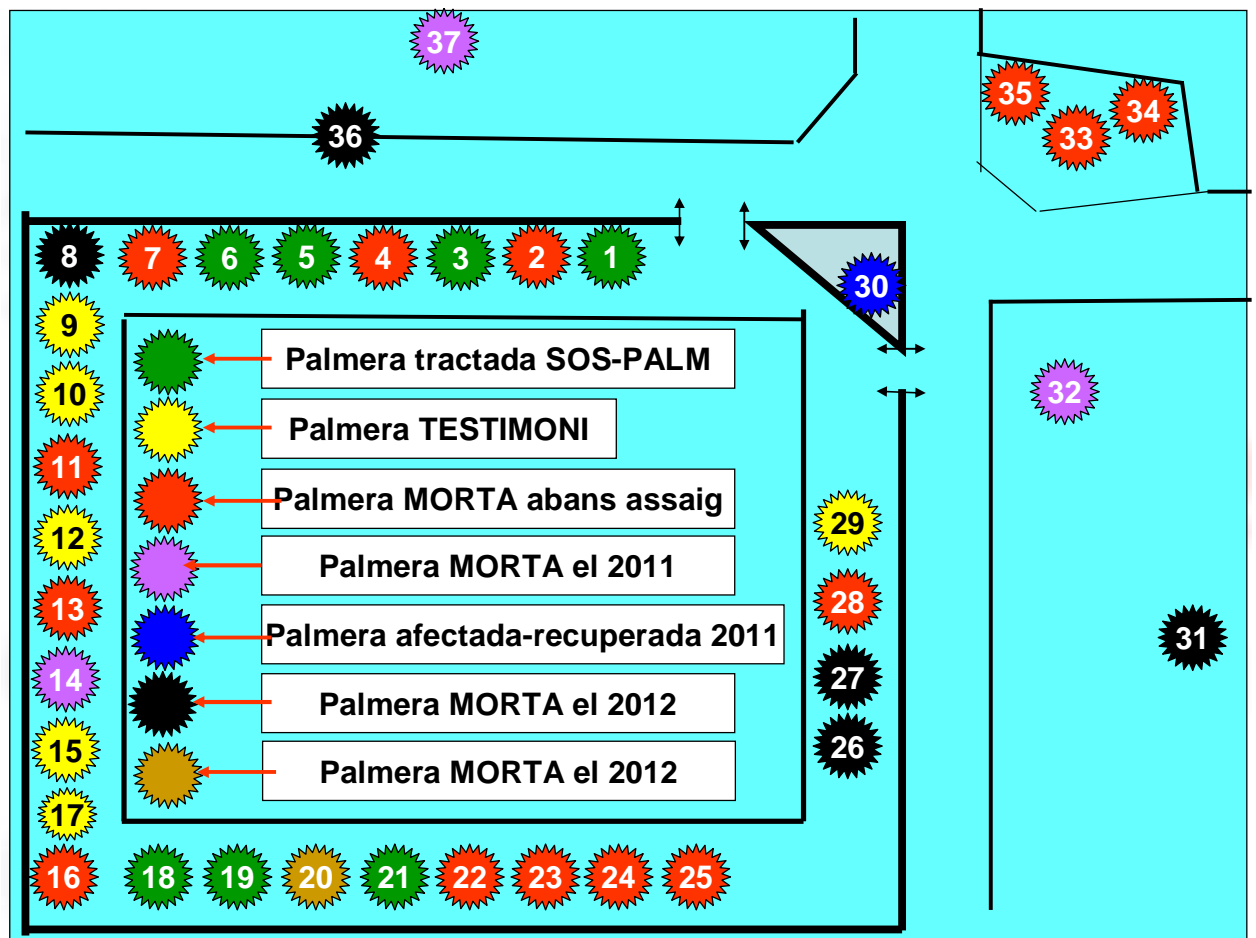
37

36

35
34
33

8 7 6 5 4 3 2 1

30

9

Palmera tractada SOS-PALM

10

Palmera TESTIMONI

32

11

Palmera MORTA abans assaig

12

29

Palmera MORTA el 2011

13

28

Palmera afectada-recuperada 2011

14

31

27

Palmera MORTA el 2012

15

26

Palmera MORTA el 2012

17

16 18 19 20 21 22 23 24 25